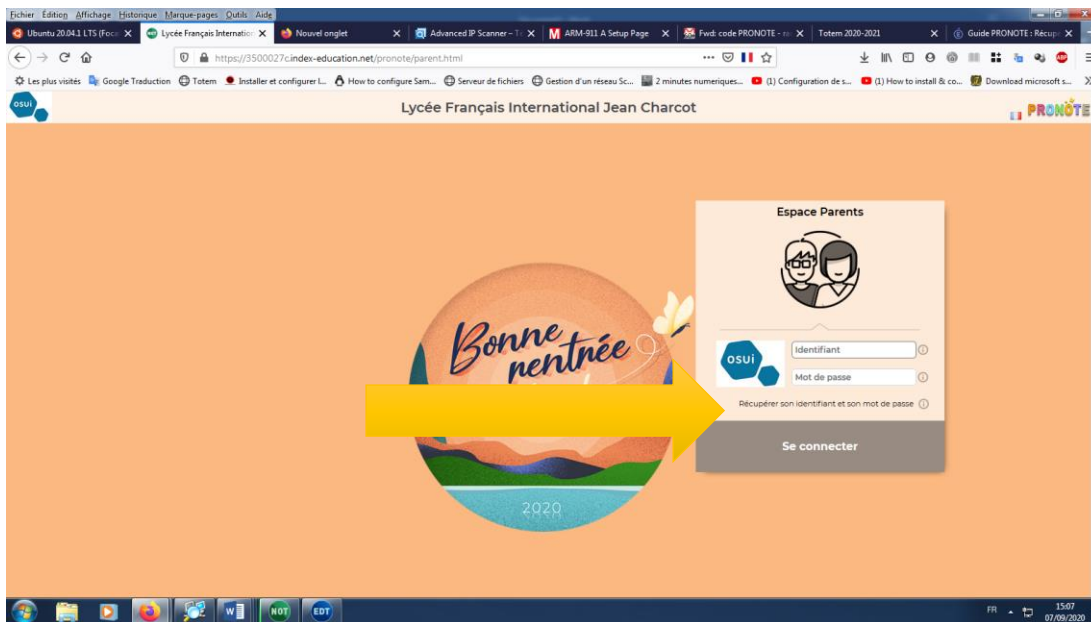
Fichier Édition Affichage Historique Marque-pages Outils Aide

Ubuntu 20.04.1 LTS (Foca | Lycée Français Internation | Nouvel onglet | Advanced IP Scanner – Tc | ARM-911 A Setup Page | Fwd: code PRONOTE - | Totem 2020-2021 | Guide PRONOTE : Récup

https://3500027c.index-education.net/pronote/parent.html

Les plus visités | Google Traduction | Totem | Installer et configurer l... | How to configure Sam... | Serveur de fichiers | Gestion d'un réseau Sc... | 2 minutes numeriques... | (1) Configuration de s... | (1) How to install & co... | Download microsoft s...

OSUI

Lycée Français International Jean Charcot

PRONOTE

Bonne rentrée

2020

Espace Parents

OSUI

Identifiant

Mot de passe

Récupérer son identifiant et son mot de passe

Se connecter

NOT EDT

FR 15:07 07/09/2020